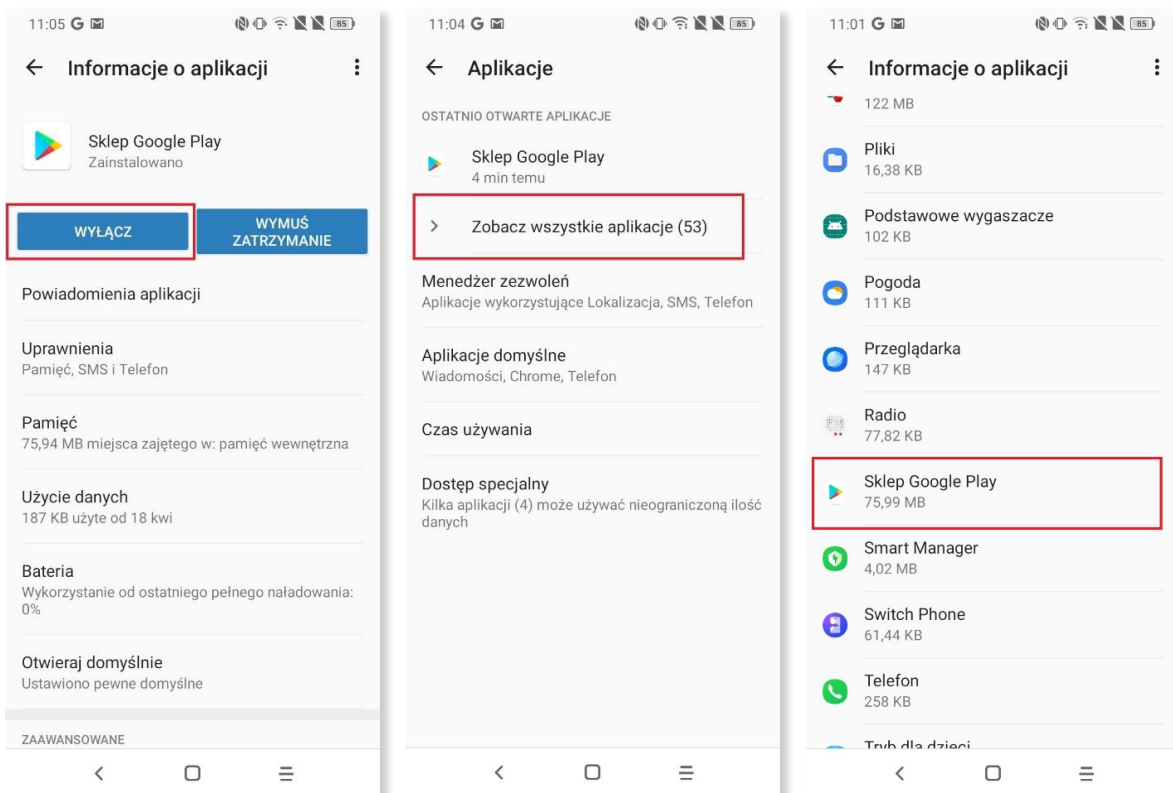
11:05 G 85

← Informacje o aplikacji ⋮

Sklep Google Play
Zainstalowano

WYŁĄCZ

WYMUŚ ZATRZYMANIE

Powiadomienia aplikacji

Uprawnienia
Pamięć, SMS i Telefon

Pamięć
75,94 MB miejsca zajętego w: pamięć wewnętrzna

Użycie danych
187 KB użyte od 18 kwi

Bateria
Wykorzystanie od ostatniego pełnego naładowania: 0%

Otwieraj domyślnie
Ustawiono pewne domyślne

ZAAWANSOWANE

11:04 G 85

← Aplikacje

OSTATNIO OTWARTE APLIKACJE

Sklep Google Play
4 min temu

> Zobacz wszystkie aplikacje (53)

Menedżer zezwoleń
Aplikacje wykorzystujące Lokalizacja, SMS, Telefon

Aplikacje domyślne
Wiadomości, Chrome, Telefon

Czas używania

Dostęp specjalny
Kilka aplikacji (4) może używać nieograniczoną ilość danych

11:01 G 85

← Informacje o aplikacji ⋮

122 MB

Pliki
16,38 KB

Podstawowe wygaszacze
102 KB

Pogoda
111 KB

Przeglądarka
147 KB

Radio
77,82 KB

Sklep Google Play
75,99 MB

Smart Manager
4,02 MB

Switch Phone
61,44 KB

Telefon
258 KB

Tryb dla dzieci